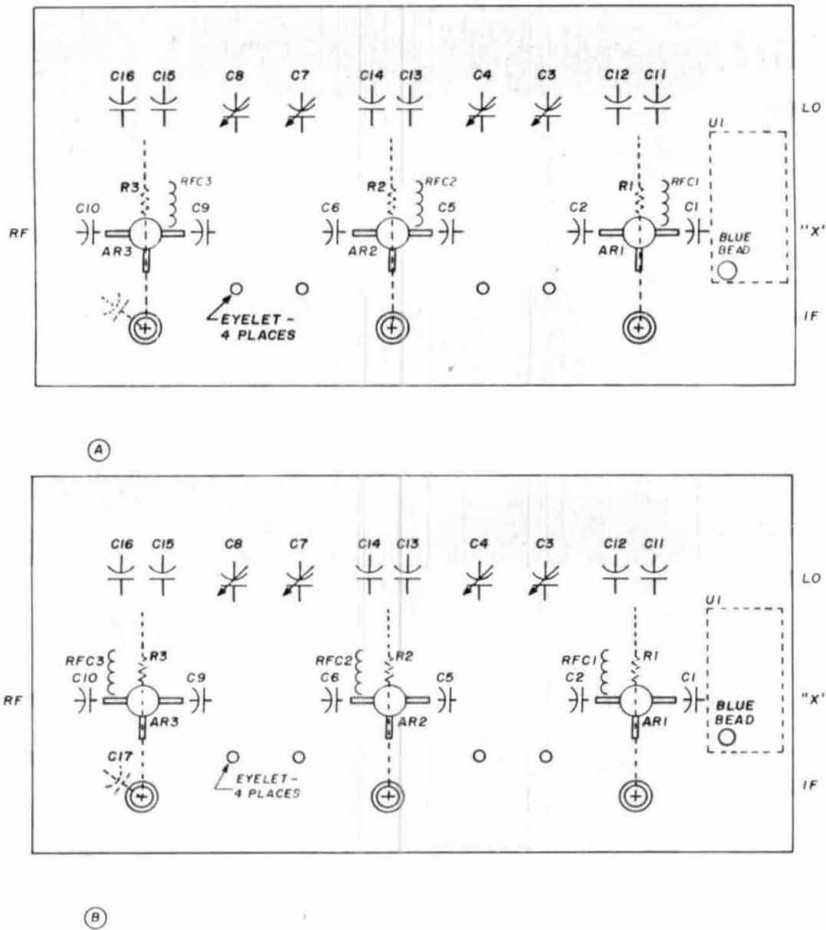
C16 C15 C8 C7 C14 C13 C4 C3 C12 C11

LO

U1

R3 RFC3 R2 RFC2 R1 RFC1

RF

C10 C9 C6 C5 C2 C1

"X"

AR3 AR2 AR1

BLUE BEAD

EYELET - 4 PLACES

IF

A

C16 C15 C8 C7 C14 C13 C4 C3 C12 C11

LO

U1

RFC3 R3 RFC2 R2 RFC1 R1

RF

C10 C9 C6 C5 C2 C1

"X"

AR3 AR2 AR1

BLUE BEAD

C17

EYELET - 4 PLACES

IF

B